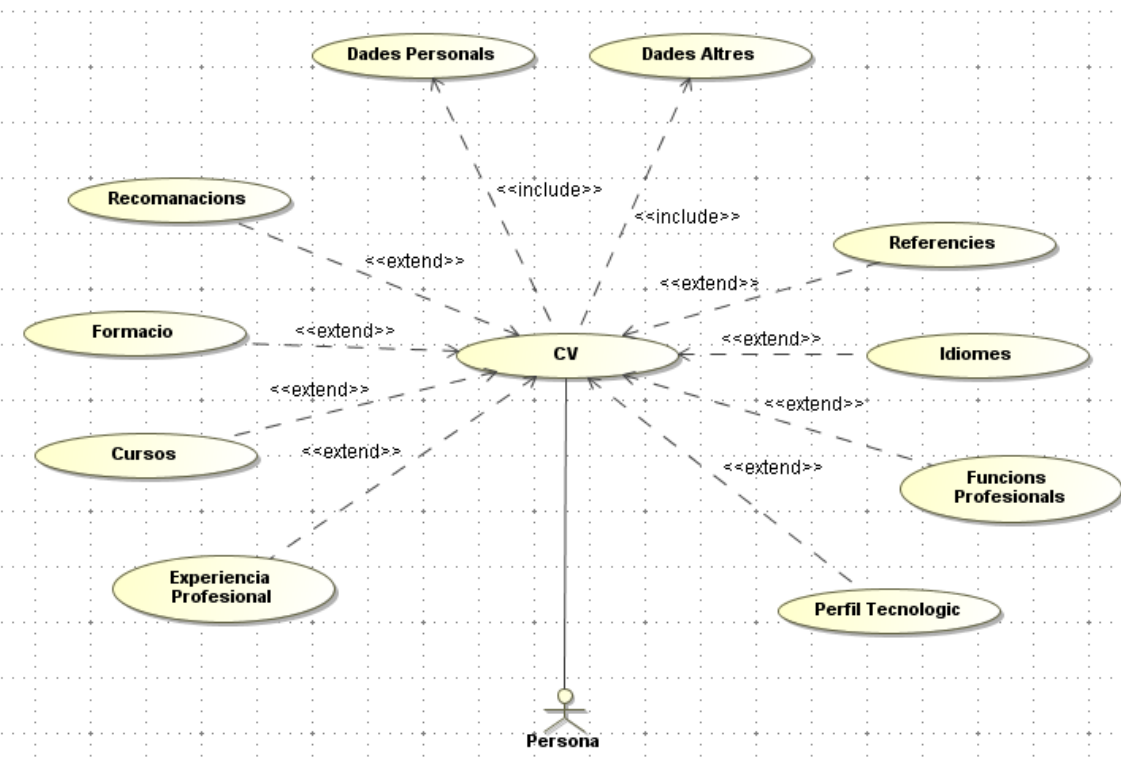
Dades Personals

Dades Altres

<<include>>

<<include>>

Recomanacions

<<extend>>

Referencies

<<extend>>

Formacio

<<extend>>

CV

<<extend>>

Idiomes

<<extend>>

<<extend>>

Cursos

<<extend>>

<<extend>>

Funcions Profesionals

Experiencia Profesional

Perfil Tecnologic

Persona